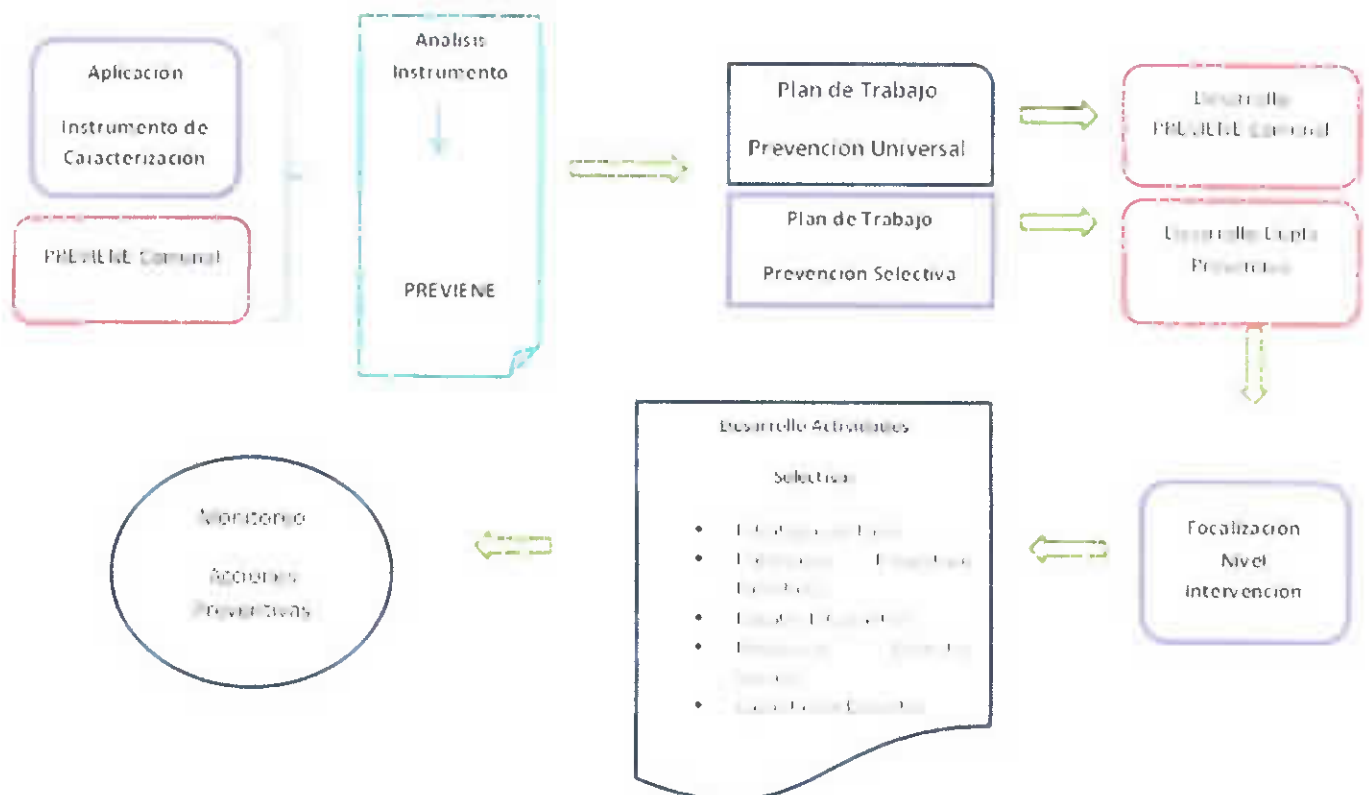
Aplicacion

Instrumento de Caracterizacion

PREVIENE Comunal

Analisis Instrumento

PREVIENE

Plan de Trabajo

Prevencion Universal

Plan de Trabajo

Prevencion Selectiva

Desarrollo PREVIENE Comunal

Desarrollo Dupla Preventiva

Desarrollo Actividades

Selectivas

- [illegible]
- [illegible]
- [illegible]
- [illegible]
- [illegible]

Focalizacion Nivel Intervencion

Monitoreo

Acciones Preventivas